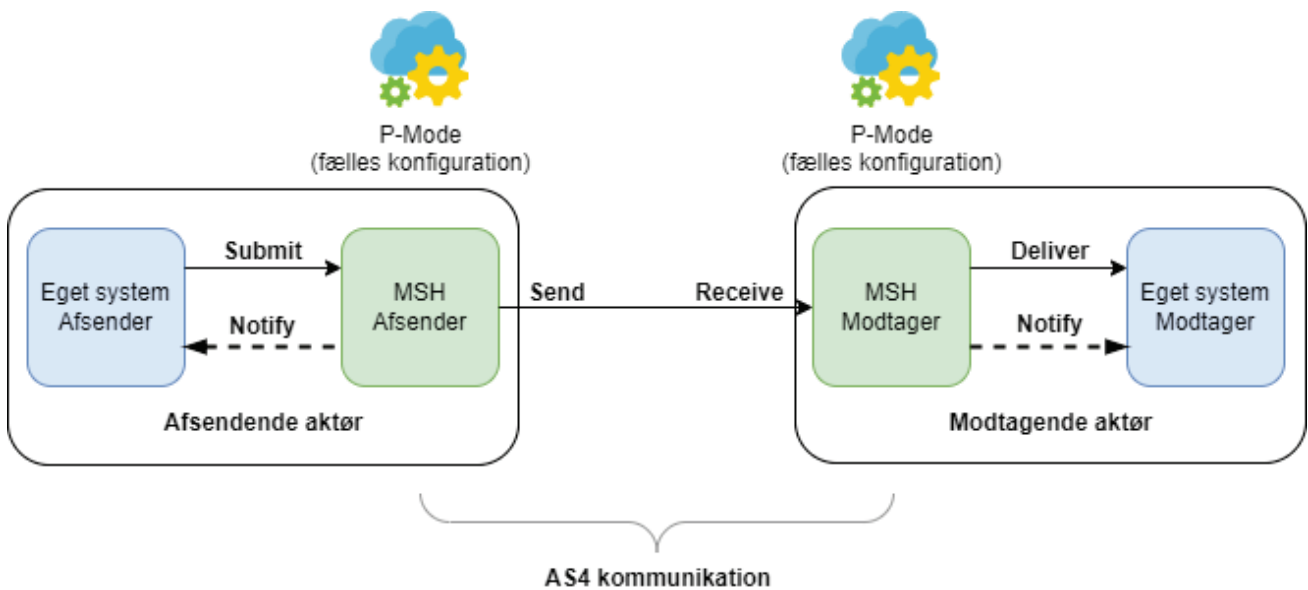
P-Mode
(fælles konfiguration)

P-Mode
(fælles konfiguration)

Eget system
Afsender

Submit

Notify

MSH
Afsender

Afsendende aktør

Send

Receive

MSH
Modtager

Deliver

Notify

Eget system
Modtager

Modtagende aktør

AS4 kommunikation